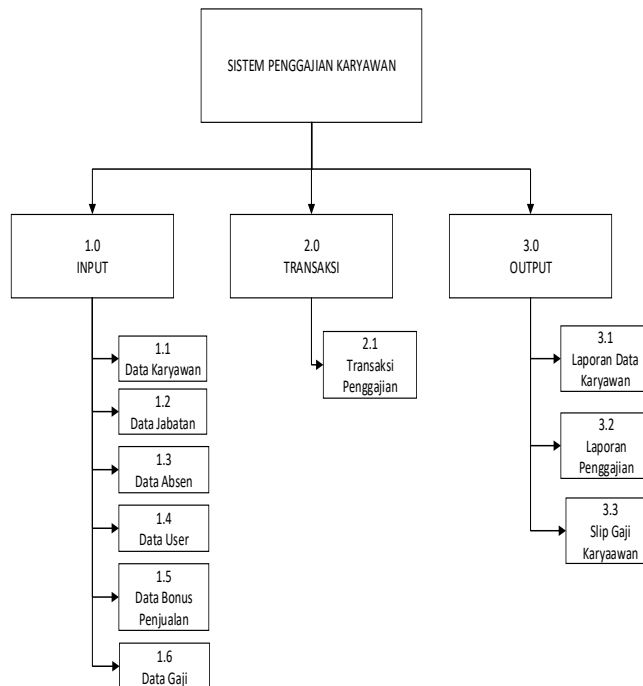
SISTEM PENGGAJIAN KARYAWAN

1.0
INPUT

2.0
TRANSAKSI

3.0
OUTPUT

1.1
Data Karyawan

1.2
Data Jabatan

1.3
Data Absen

1.4
Data User

1.5
Data Bonus Penjualan

1.6
Data Gaji

2.1
Transaksi Penggajian

3.1
Laporan Data Karyawan

3.2
Laporan Penggajian

3.3
Slip Gaji Karyaawan